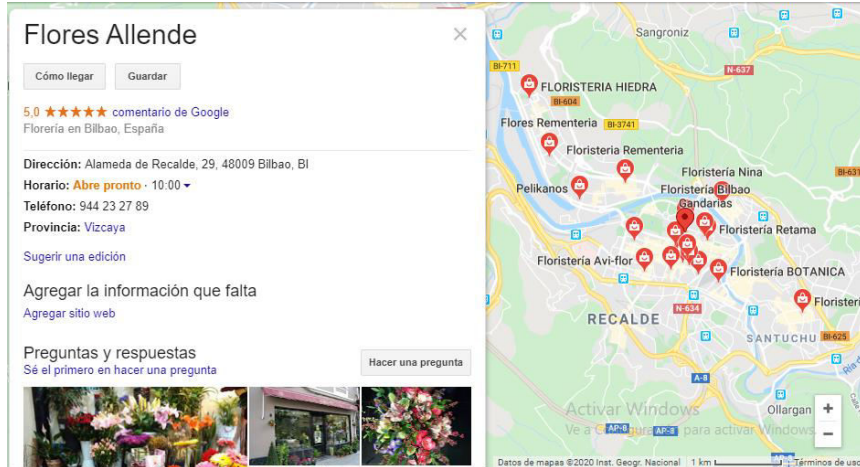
Flores Allende

Cómo llegar
Guardar

5,0 ★★★★★ comentario de Google
Florería en Bilbao, España

Dirección: Alameda de Recalde, 29, 48009 Bilbao, BI
Horario: Abre pronto · 10:00
Teléfono: 944 23 27 89
Provincia: Vizcaya

Sugerir una edición

Agregar la información que falta
Agregar sitio web

Preguntas y respuestas
Sé el primero en hacer una pregunta
Hacer una pregunta

Sangroniz
BI-711
N-637
FLORISTERIA HIEDRA
BI-604
Flores Rementeria
BI-3741
Floristeria Rementeria
Floristería Nina
Pelikanos
Floristeria Bilbao
Gandarias
BI-63
Floristería Retama
Floristeria Avi-flor
Floristeria BOTANICA
Floristeri
N-634
RECALDE
SANTUCHU
BI-625
A-8
Ollargan
AP-8
AP-8
Activar Windows
Ve a Configuración para activar Windows.
Datos de mapas ©2020 Inst. Geogr. Nacional 1 km Términos de uso
+
−